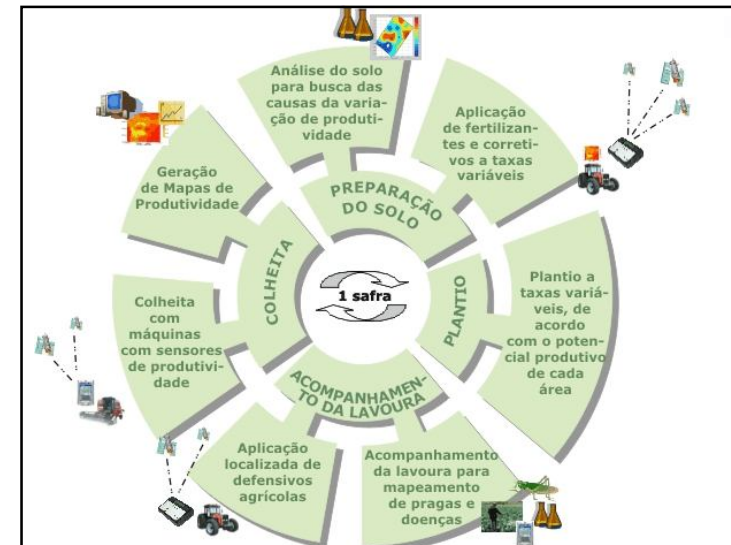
Análise do solo para busca das causas da variação de produtividade

Aplicação de fertilizantes e corretivos a taxas variáveis

PREPARAÇÃO DO SOLO

Plantio a taxas variáveis, de acordo com o potencial produtivo de cada área

PLANTIO

ACOMPANHAMENTO DA LAVOURA

Acompanhamento da lavoura para mapeamento de pragas e doenças

Aplicação localizada de defensivos agrícolas

Colheita com máquinas com sensores de produtividade

COLHEITA

Geração de Mapas de Produtividade

1 safra